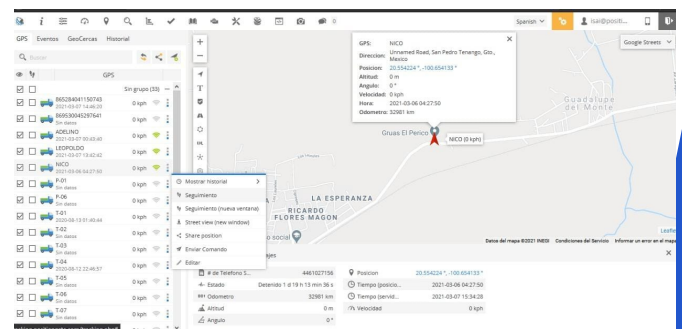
0

Spanish | isai@positi...

GPS Eventos GeoCercas Historial

Buscar

GPS

Sin grupo (33)

865284041150743
2021-03-07 14:46:20
0 kph

869530045297641
Sin datos
0 kph

ADELINO
2021-03-07 00:43:40
0 kph

LEOPOLDO
2021-03-07 15:42:42
0 kph

NICO
2021-03-06 04:27:50
0 kph

P-01
Sin datos

P-06
Sin datos

T-01
2020-08-13 01:40:44

T-02
Sin datos

T-03
Sin datos

T-04
2020-08-12 22:46:57

T-05
Sin datos

T-06
Sin datos

T-07
Sin datos

Mostrar historial
Seguimiento
Seguimiento (nueva ventana)
Street view (new window)
Share position
Enviar Comando
Editar

GPS: NICO
Direccion: Unnamed Road, San Pedro Tenango, Gto., Mexico
Posicion: 20.534224 °, -100.654133 °
Altitud: 0 m
Angulo: 0 °
Velocidad: 0 kph
Hora: 2021-03-06 04:27:50
Odometro: 32981 km

Google Streets

Guadalupe del Monte

Gruas El Perico

NICO (0 kph)

LA ESPERANZA

RICARDO FLORES MAGON

Datos del mapa ©2021 INEGI Condiciones del Servicio Informar un error en el mapa

ajes

# de Telefono S... 4461027156
Estado Detenido 1 d 19 h 13 min 36 s
Odometro 32981 km
Altitud 0 m
Angulo 0 °

Posicion 20.534224 °, -100.654133 °
Tiempo (posicio... 2021-03-06 04:27:50
Tiempo (servid... 2021-03-07 15:34:28
Velocidad 0 kph

Leaflet